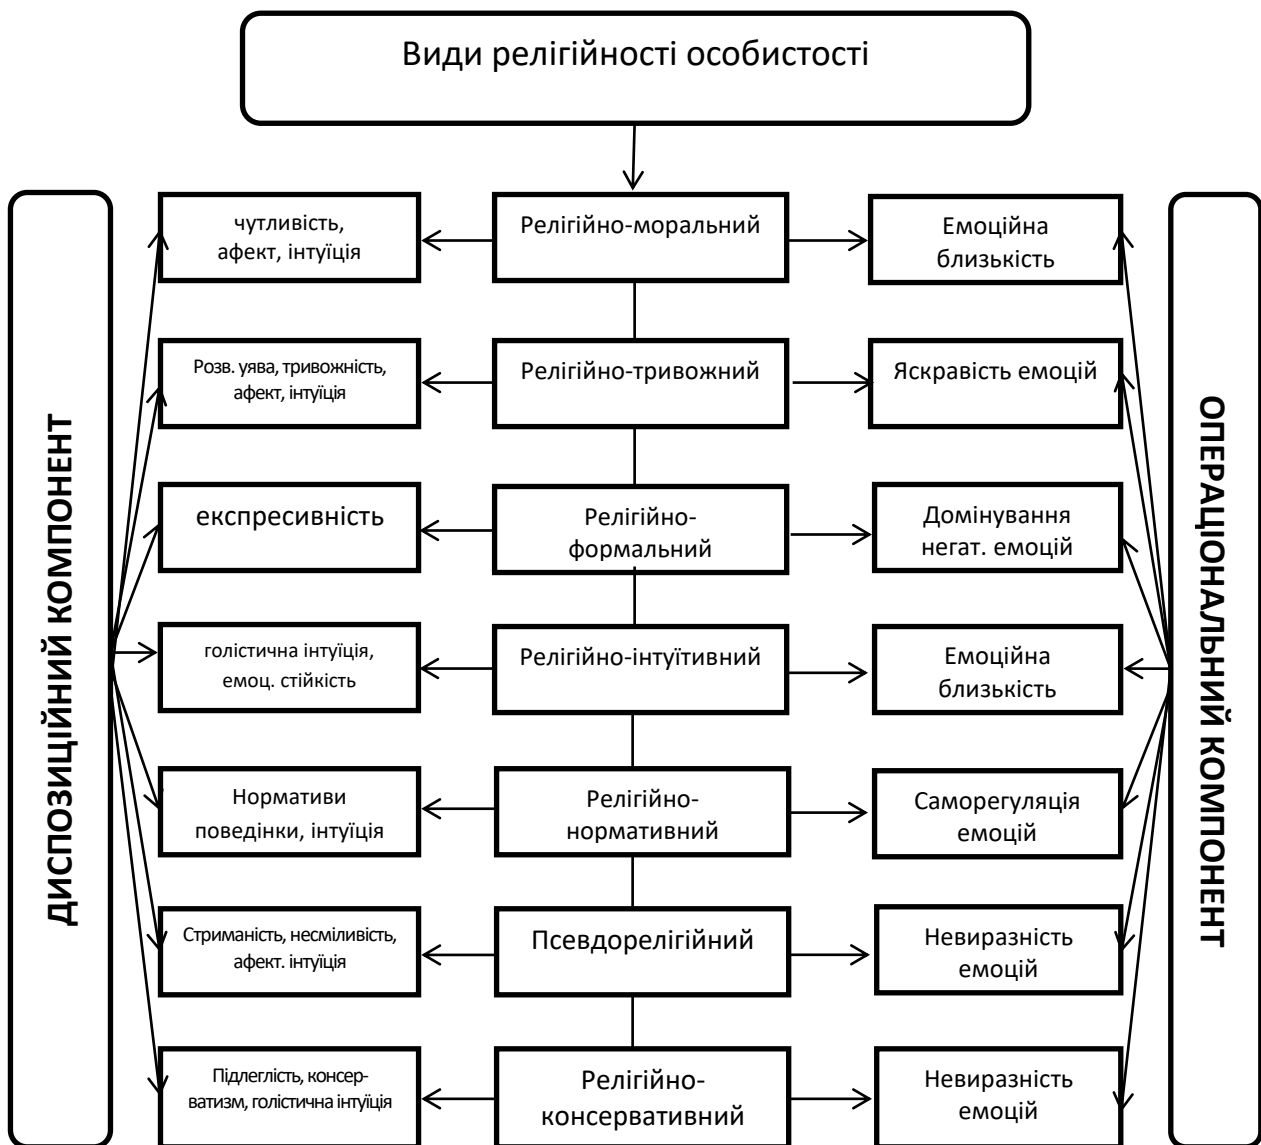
Види релігійності особистості

ДИСПОЗИЦІЙНИЙ КОМПОНЕНТ

чутливість, афект, інтуїція

Релігійно-моральний

Емоційна близькість

Розв. уява, тривожність, афект, інтуїція

Релігійно-тривожний

Яскравість емоцій

експресивність

Релігійно-формальний

Домінування негат. емоцій

голістична інтуїція, емоц. стійкість

Релігійно-інтуїтивний

Емоційна близькість

Нормативи поведінки, інтуїція

Релігійно-нормативний

Саморегуляція емоцій

Стриманість, несміливість, афект. інтуїція

Псевдорелігійний

Невиразність емоцій

Підлеглість, консерватизм, голістична інтуїція

Релігійно-консервативний

Невиразність емоцій

ОПЕРАЦІОНАЛЬНИЙ КОМПОНЕНТ